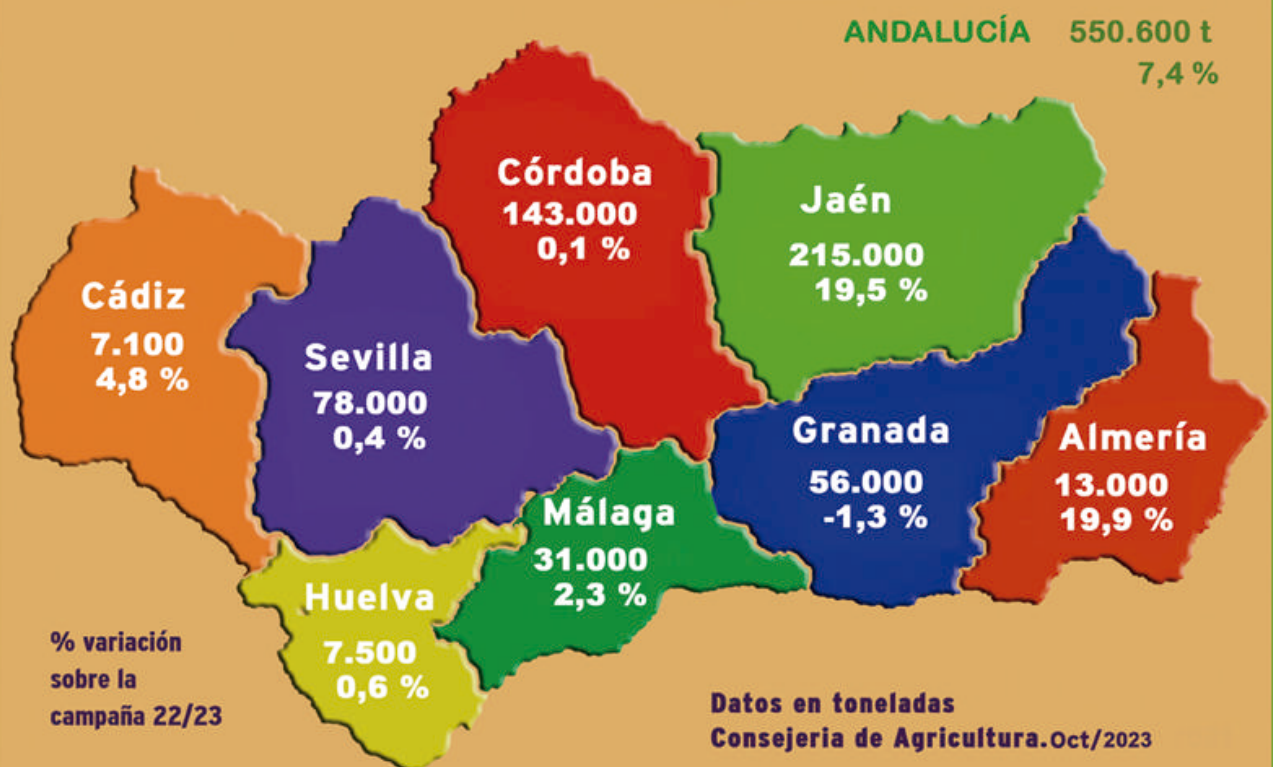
ANDALUCÍA 550.600 t
7,4 %

Córdoba
143.000
0,1 %

Jaén
215.000
19,5 %

Cádiz
7.100
4,8 %

Sevilla
78.000
0,4 %

Granada
56.000
-1,3 %

Almería
13.000
19,9 %

Málaga
31.000
2,3 %

Huelva
7.500
0,6 %

% variación sobre la campaña 22/23

Datos en toneladas
Consejeria de Agricultura.Oct/2023